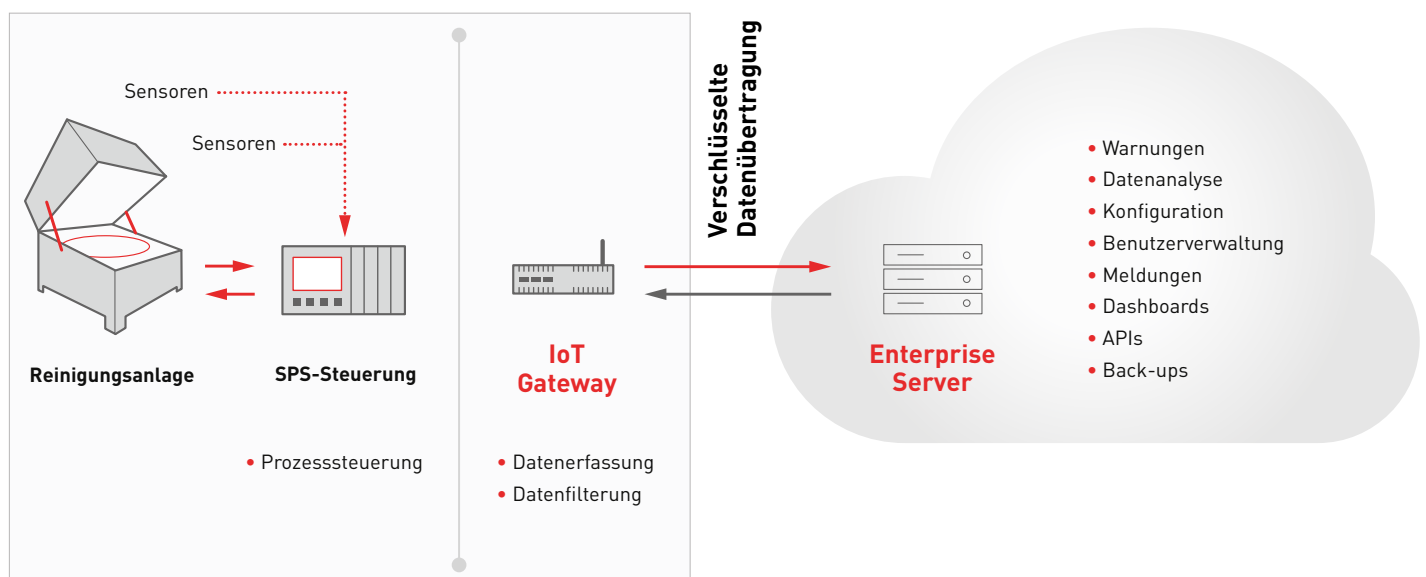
Sensoren

Sensoren

Reinigungsanlage

SPS-Steuerung

• Prozesssteuerung

IoT Gateway

• Datenerfassung
• Datenfilterung

Verschlüsselte Datenübertragung

Enterprise Server

• Warnungen
• Datenanalyse
• Konfiguration
• Benutzerverwaltung
• Meldungen
• Dashboards
• APIs
• Back-ups